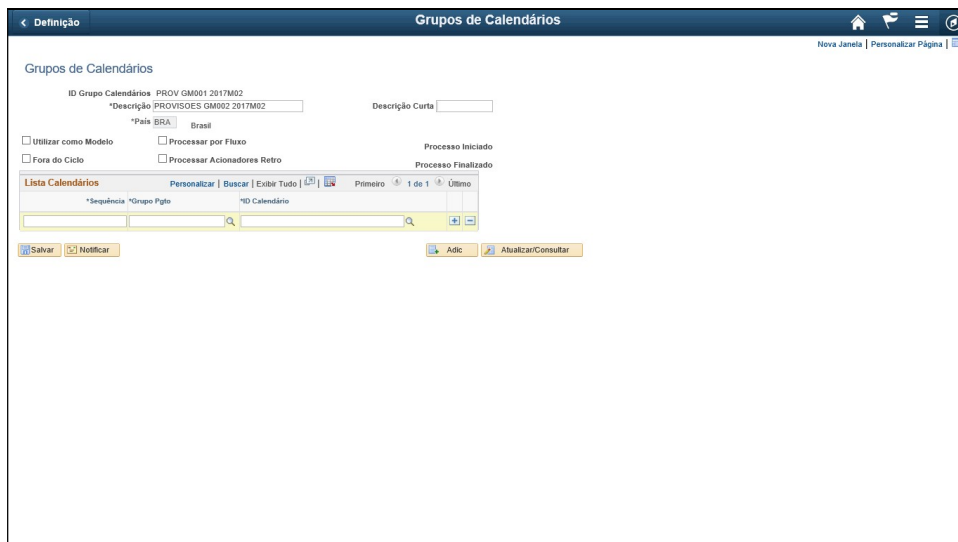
< Definição

Grupos de Calendários

Nova Janela | Personalizar Página |

Grupos de Calendários

ID Grupo Calendários PROV GM001 2017M02

*Descrição PROVISOES GM002 2017M02

Descrição Curta

*País BRA Brasil

Utilizar como Modelo

Processar por Fluxo

Processo Iniciado

Fora do Ciclo

Processar Acionadores Retro

Processo Finalizado

Lista Calendários Personalizar | Buscar | Exibir Tudo | | Primeiro 1 de 1 Último

| *Sequência | *Grupo Pgto | *ID Calendário |
|---|---|---|
| | | |

Salvar Notificar

Adic Atualizar/Consultar